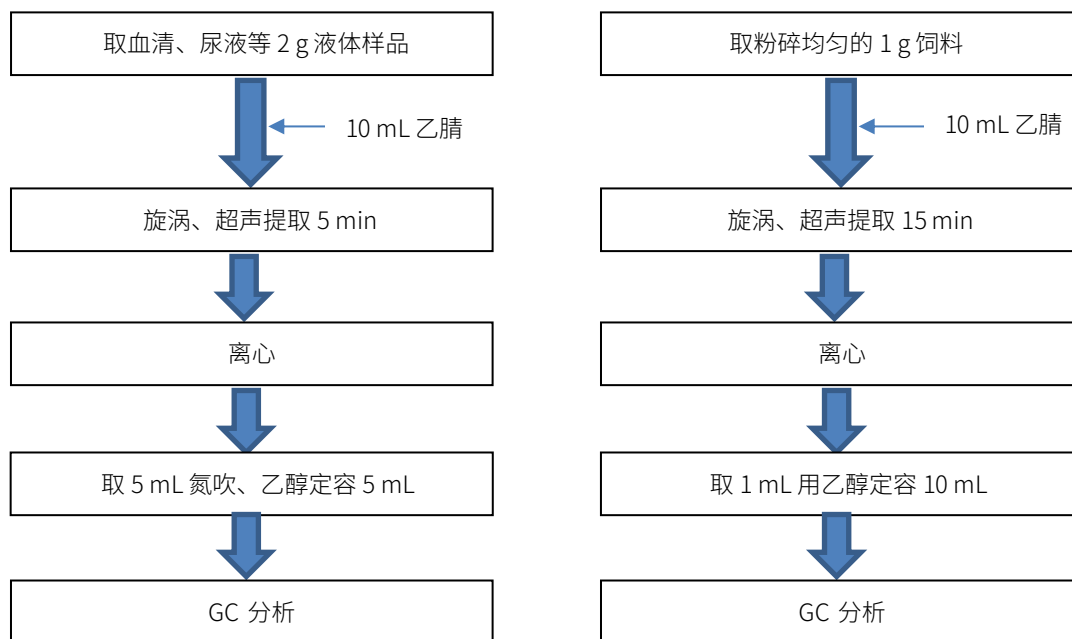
取血清、尿液等 2 g 液体样品

10 mL 乙腈

旋涡、超声提取 5 min

离心

取 5 mL 氮吹、乙醇定容 5 mL

GC 分析

取粉碎均匀的 1 g 饲料

10 mL 乙腈

旋涡、超声提取 15 min

离心

取 1 mL 用乙醇定容 10 mL

GC 分析